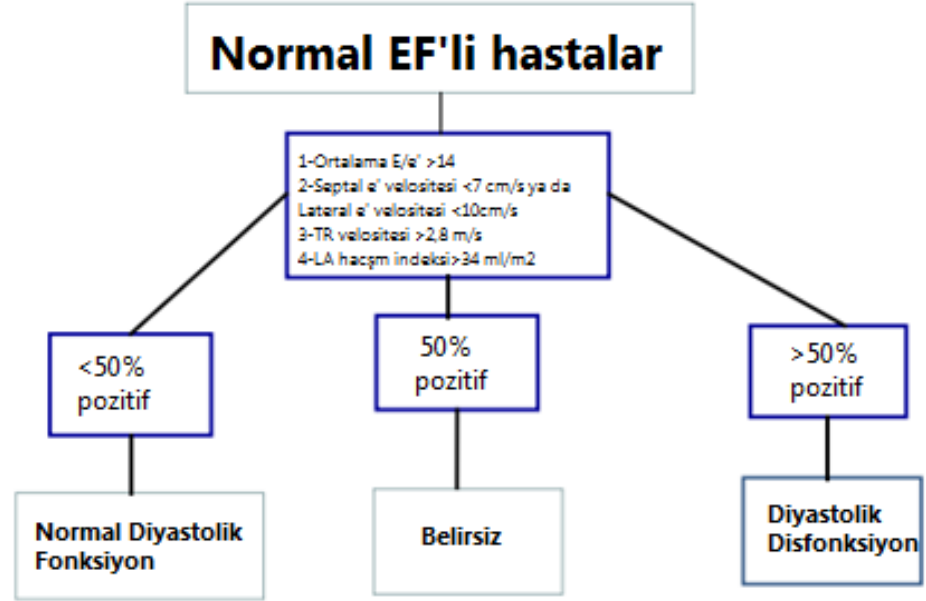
Normal EF'li hastalar

1-Ortalama E/e' >14
2-Septal e' velositesi <7 cm/s ya da Lateral e' velositesi <10cm/s
3-TR velositesi >2,8 m/s
4-LA hacşm indeksi>34 ml/m2

<50% pozitif

50% pozitif

>50% pozitif

Normal Diyastolik Fonksiyon

Belirsiz

Diyastolik Disfonksiyon